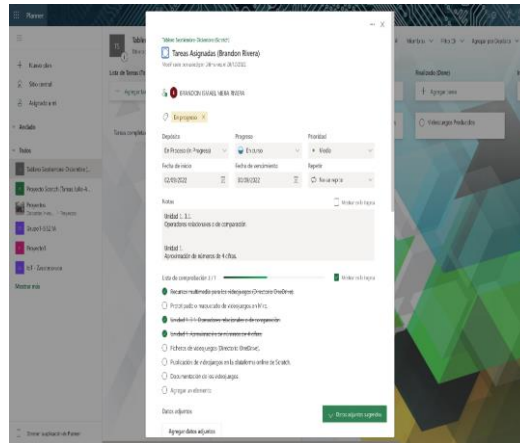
Planner

Nuevo plan
Sitio central
Asignado a mí
Anclado
Todos
Saberes Sostenibles Dinámica (...
Proyecto Scratch (Tareas taller A...
Proyectos
Grupo1 E0216
Proyecto1
ICT - Zona escuela
Mostrar más

Lista de tareas
Agregar tarea
Tareas completadas

Miembros Filtro Agrupar por Depósito

Realizado (Done)
Agregar tarea
Videojuegos Producidos

Saberes Sostenibles Dinámica (Scratch)
Tareas Asignadas (Brandon Rivera)
Modificado por última vez por ... el 28/10/2022

BRANDON DANIEL MEJIA RIVERA

En progreso

Depósito
En Proceso (In Progress)
Progreso
En curso
Prioridad
Media
Fecha de inicio
02/09/2022
Fecha de vencimiento
30/09/2022
Repetir
No se repite

Notas
Mostrar en la tarjeta
Unidad 1, 3.1:
Operaciones relacionales o de comparación.

Unidad 1:
Aproximación de números de 4 cifras.

Lista de comprobación 3/7
Mostrar en la tarjeta
Recursos multimedia para los videojuegos (Directorio OneDrive).
Prototipado o maquetado de videojuegos en Miro.
Unidad 1, 3.1: Operaciones relacionales o de comparación.
Unidad 1: Aproximación de números de 4 cifras.
Fichero de videojuegos (Directorio OneDrive).
Publicación de videojuegos en la plataforma online de Scratch.
Documentación de los videojuegos.
Agregar un elemento

Datos adjuntos
Agregar datos adjuntos
Descargar sugerencias

Obtener la aplicación de Planner